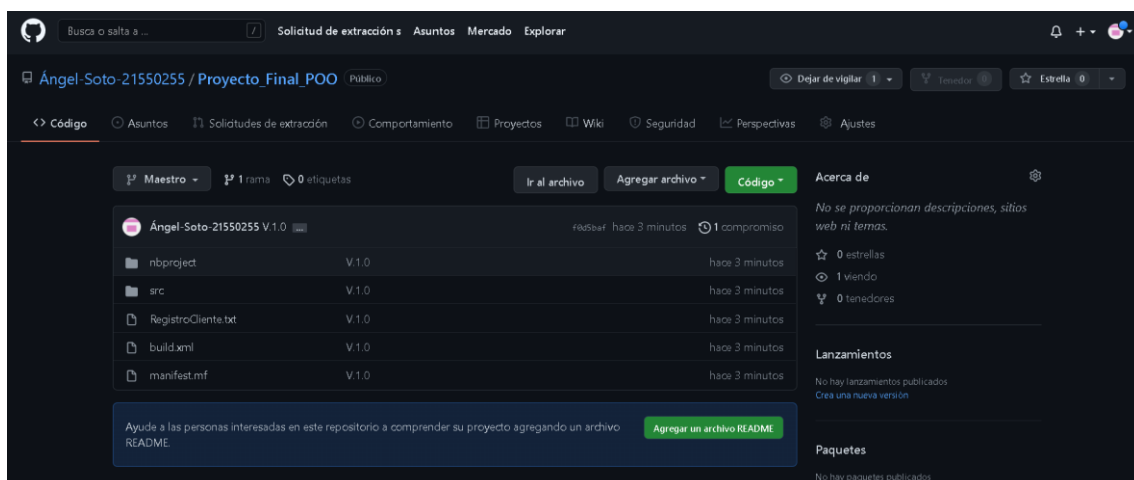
Busca o salta a ... / Solicitud de extracción s Asuntos Mercado Explorar

Ángel-Soto-21550255 / Proyecto_Final_POO Público

Dejar de vigilar 1 Tenedor 0 Estrella 0

<> Código Asuntos Solicitudes de extracción Comportamiento Proyectos Wiki Seguridad Perspectivas Ajustes

Maestro 1 rama 0 etiquetas

Ir al archivo Agregar archivo Código

Ángel-Soto-21550255 V.1.0 f0d5baf hace 3 minutos 1 compromiso

| | | |
|---|---|---|
| nbproject | V.1.0 | hace 3 minutos |
| src | V.1.0 | hace 3 minutos |
| RegistroCliente.txt | V.1.0 | hace 3 minutos |
| build.xml | V.1.0 | hace 3 minutos |
| manifest.mf | V.1.0 | hace 3 minutos |

Ayude a las personas interesadas en este repositorio a comprender su proyecto agregando un archivo README.

Agregar un archivo README

Acerca de

No se proporcionan descripciones, sitios web ni temas.

0 estrellas
1 viendo
0 tenedores

Lanzamientos

No hay lanzamientos publicados
Crea una nueva versión

Paquetes

No hay paquetes publicados